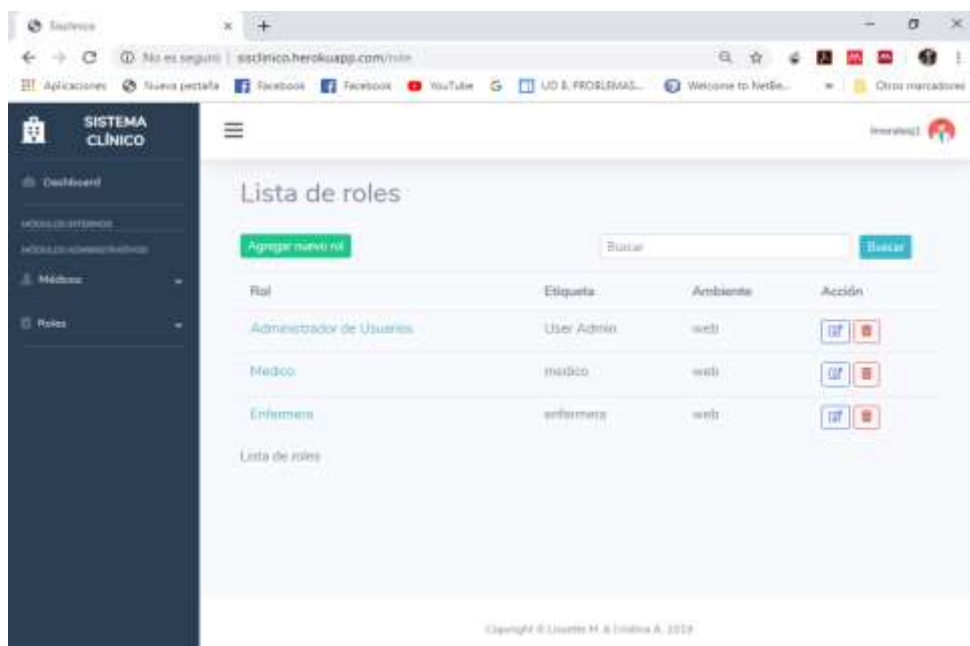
Sisclinico
No es seguro | sisclinico.herokuapp.com/role
Aplicaciones Nueva pestaña Facebook Facebook YouTube G UD 8. PROBLEMAS... Welcome to Netfle... Otros marcadores

SISTEMA CLÍNICO
Dashboard
MÓDULOS INTERNOS
MÓDULOS ADMINISTRATIVOS
Médicos
Roles

lmorales1

Lista de roles

Agregar nuevo rol
Buscar
Buscar

| Rol | Etiqueta | Ambiente | Acción |
|---|---|---|---|
| Administrador de Usuarios | User Admin | web | |
| Medico | medico | web | |
| Enfermera | enfermera | web | |

Lista de roles

Copyright © Lissette M. & Cristina A. 2019